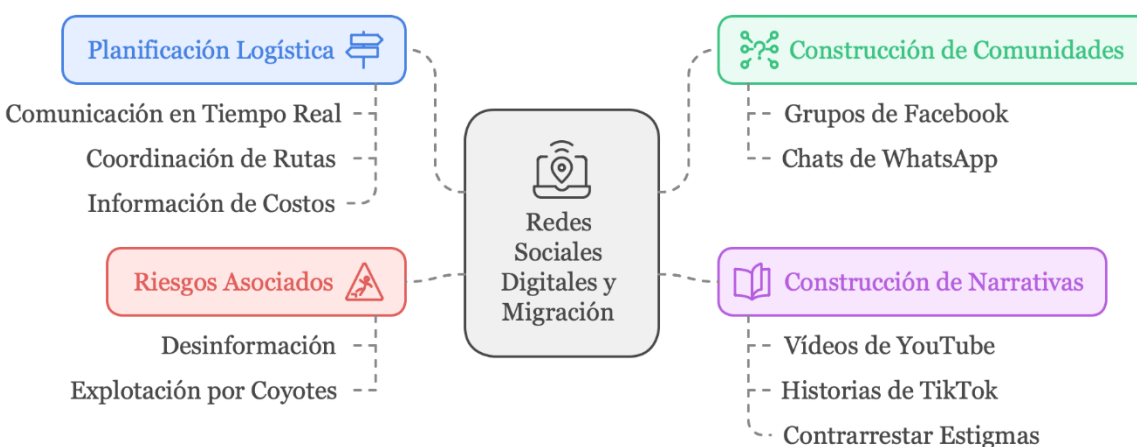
Redes Sociales Digitales y Migración

Planificación Logística

Comunicación en Tiempo Real

Coordinación de Rutas

Información de Costos

Construcción de Comunidades

Grupos de Facebook

Chats de WhatsApp

Riesgos Asociados

Desinformación

Explotación por Coyotes

Construcción de Narrativas

Vídeos de YouTube

Historias de TikTok

Contrarrestar Estigmas